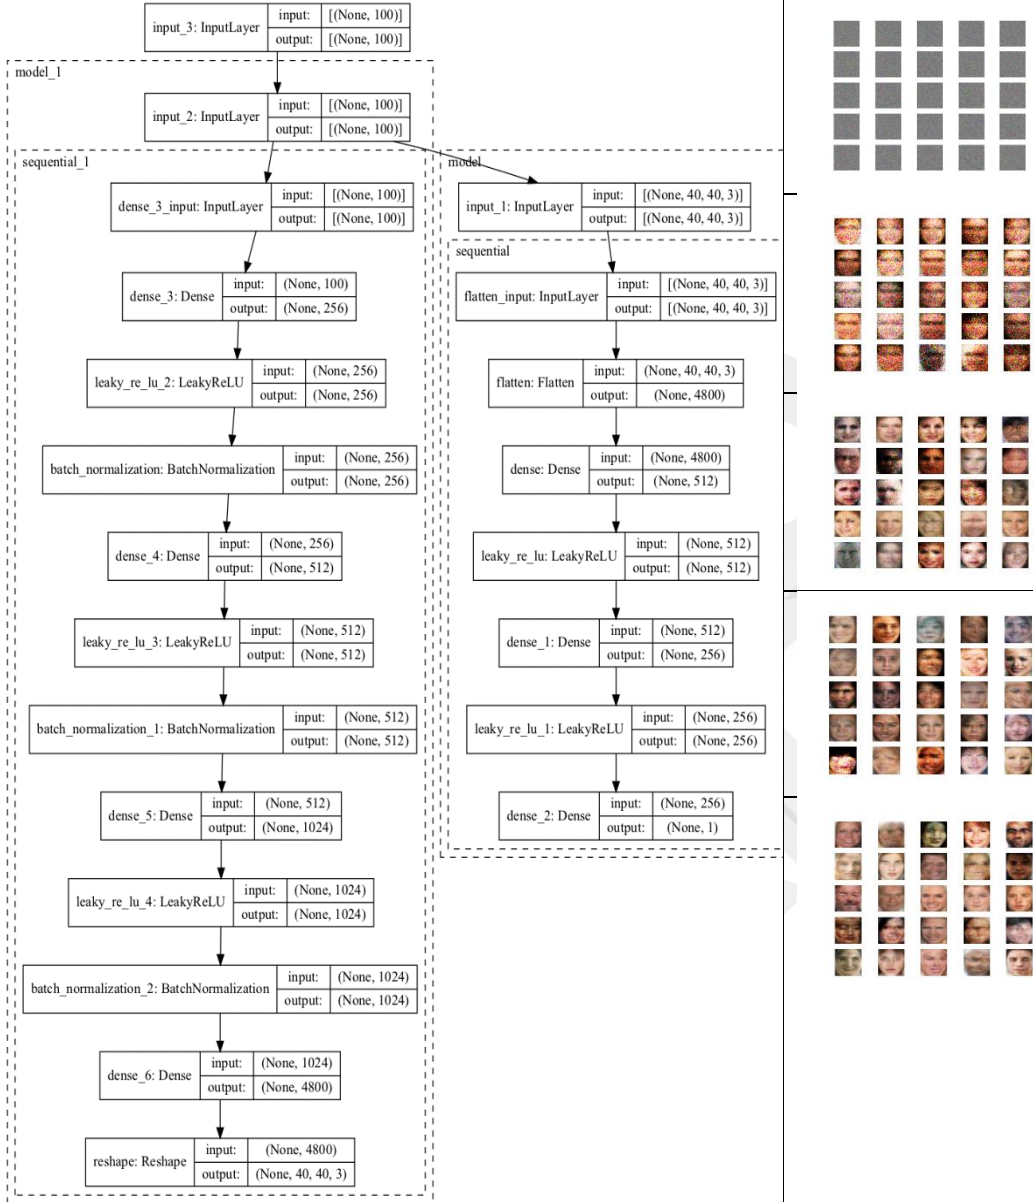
input_3: InputLayer | input: | [(None, 100)]
output: | [(None, 100)]

model_1

input_2: InputLayer | input: | [(None, 100)]
output: | [(None, 100)]

sequential_1

dense_3_input: InputLayer | input: | [(None, 100)]
output: | [(None, 100)]

dense_3: Dense | input: | (None, 100)
output: | (None, 256)

leaky_re_lu_2: LeakyReLU | input: | (None, 256)
output: | (None, 256)

batch_normalization: BatchNormalization | input: | (None, 256)
output: | (None, 256)

dense_4: Dense | input: | (None, 256)
output: | (None, 512)

leaky_re_lu_3: LeakyReLU | input: | (None, 512)
output: | (None, 512)

batch_normalization_1: BatchNormalization | input: | (None, 512)
output: | (None, 512)

dense_5: Dense | input: | (None, 512)
output: | (None, 1024)

leaky_re_lu_4: LeakyReLU | input: | (None, 1024)
output: | (None, 1024)

batch_normalization_2: BatchNormalization | input: | (None, 1024)
output: | (None, 1024)

dense_6: Dense | input: | (None, 1024)
output: | (None, 4800)

reshape: Reshape | input: | (None, 4800)
output: | (None, 40, 40, 3)

model

input_1: InputLayer | input: | [(None, 40, 40, 3)]
output: | [(None, 40, 40, 3)]

sequential

flatten_input: InputLayer | input: | [(None, 40, 40, 3)]
output: | [(None, 40, 40, 3)]

flatten: Flatten | input: | (None, 40, 40, 3)
output: | (None, 4800)

dense: Dense | input: | (None, 4800)
output: | (None, 512)

leaky_re_lu: LeakyReLU | input: | (None, 512)
output: | (None, 512)

dense_1: Dense | input: | (None, 512)
output: | (None, 256)

leaky_re_lu_1: LeakyReLU | input: | (None, 256)
output: | (None, 256)

dense_2: Dense | input: | (None, 256)
output: | (None, 1)